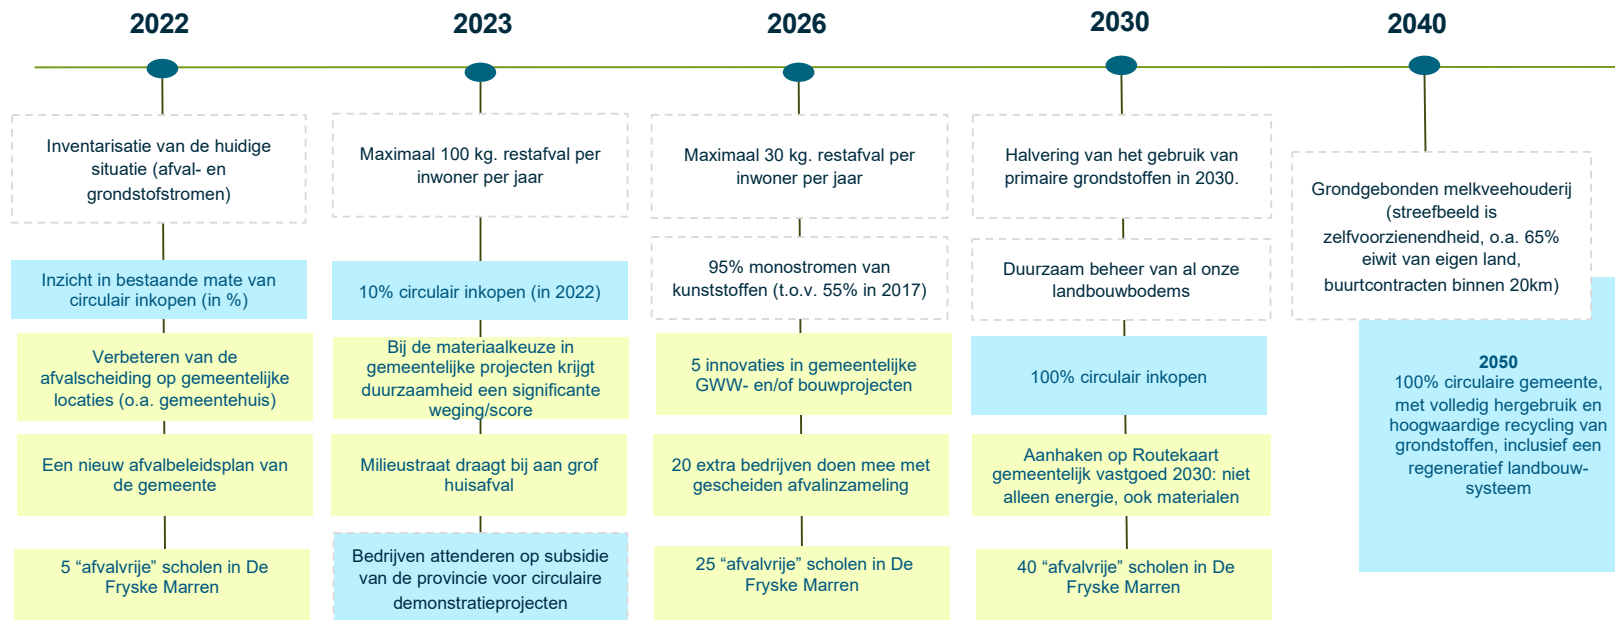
2022

Inventarisatie van de huidige situatie (afval- en grondstofstromen)

Inzicht in bestaande mate van circulair inkopen (in %)

Verbeteren van de afvalscheiding op gemeentelijke locaties (o.a. gemeentehuis)

Een nieuw afvalbeleidsplan van de gemeente

5 “afvalvrije” scholen in De Fryske Marren

2023

Maximaal 100 kg. restafval per inwoner per jaar

10% circulair inkopen (in 2022)

Bij de materiaalkeuze in gemeentelijke projecten krijgt duurzaamheid een significante weging/score

Milieustraat draagt bij aan grof huisafval

Bedrijven attenderen op subsidie van de provincie voor circulaire demonstratieprojecten

2026

Maximaal 30 kg. restafval per inwoner per jaar

95% monostromen van kunststoffen (t.o.v. 55% in 2017)

5 innovaties in gemeentelijke GWW- en/of bouwprojecten

20 extra bedrijven doen mee met gescheiden afvalinzameling

25 “afvalvrije” scholen in De Fryske Marren

2030

Halvering van het gebruik van primaire grondstoffen in 2030.

Duurzaam beheer van al onze landbouwbodems

100% circulair inkopen

Aanhaken op Routekaart gemeentelijk vastgoed 2030: niet alleen energie, ook materialen

40 “afvalvrije” scholen in De Fryske Marren

2040

Grondgebonden melkveehouderij (streefbeeld is zelfvoorzienendheid, o.a. 65% eiwit van eigen land, buurtcontracten binnen 20km)

2050
100% circulaire gemeente, met volledig hergebruik en hoogwaardige recycling van grondstoffen, inclusief een regeneratief landbouw-systeem